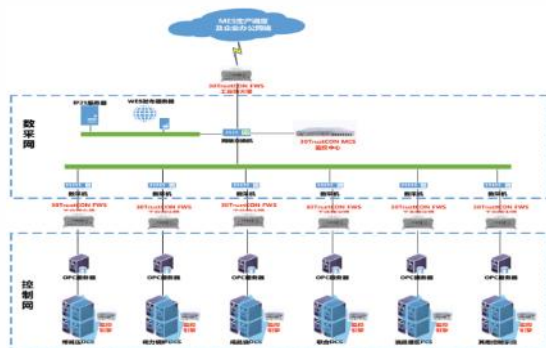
MES生产调度
及企业办公网络

3DTrustCON FWS
工业防火墙

数
采
网

SPTS服务器

WEB发布服务器

网络交换机

3DTrustCON MCS
监控中心

交换机
3DTrustCON FWS
工业防火墙

交换机
3DTrustCON FWS
工业防火墙

交换机
3DTrustCON FWS
工业防火墙

交换机
3DTrustCON FWS
工业防火墙

交换机
3DTrustCON FWS
工业防火墙

交换机
3DTrustCON FWS
工业防火墙

控
制
网

OPC服务器
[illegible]DCS

OPC服务器
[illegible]DCS

OPC服务器
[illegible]DCS

OPC服务器
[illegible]DCS

OPC服务器
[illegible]DCS

OPC服务器
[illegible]